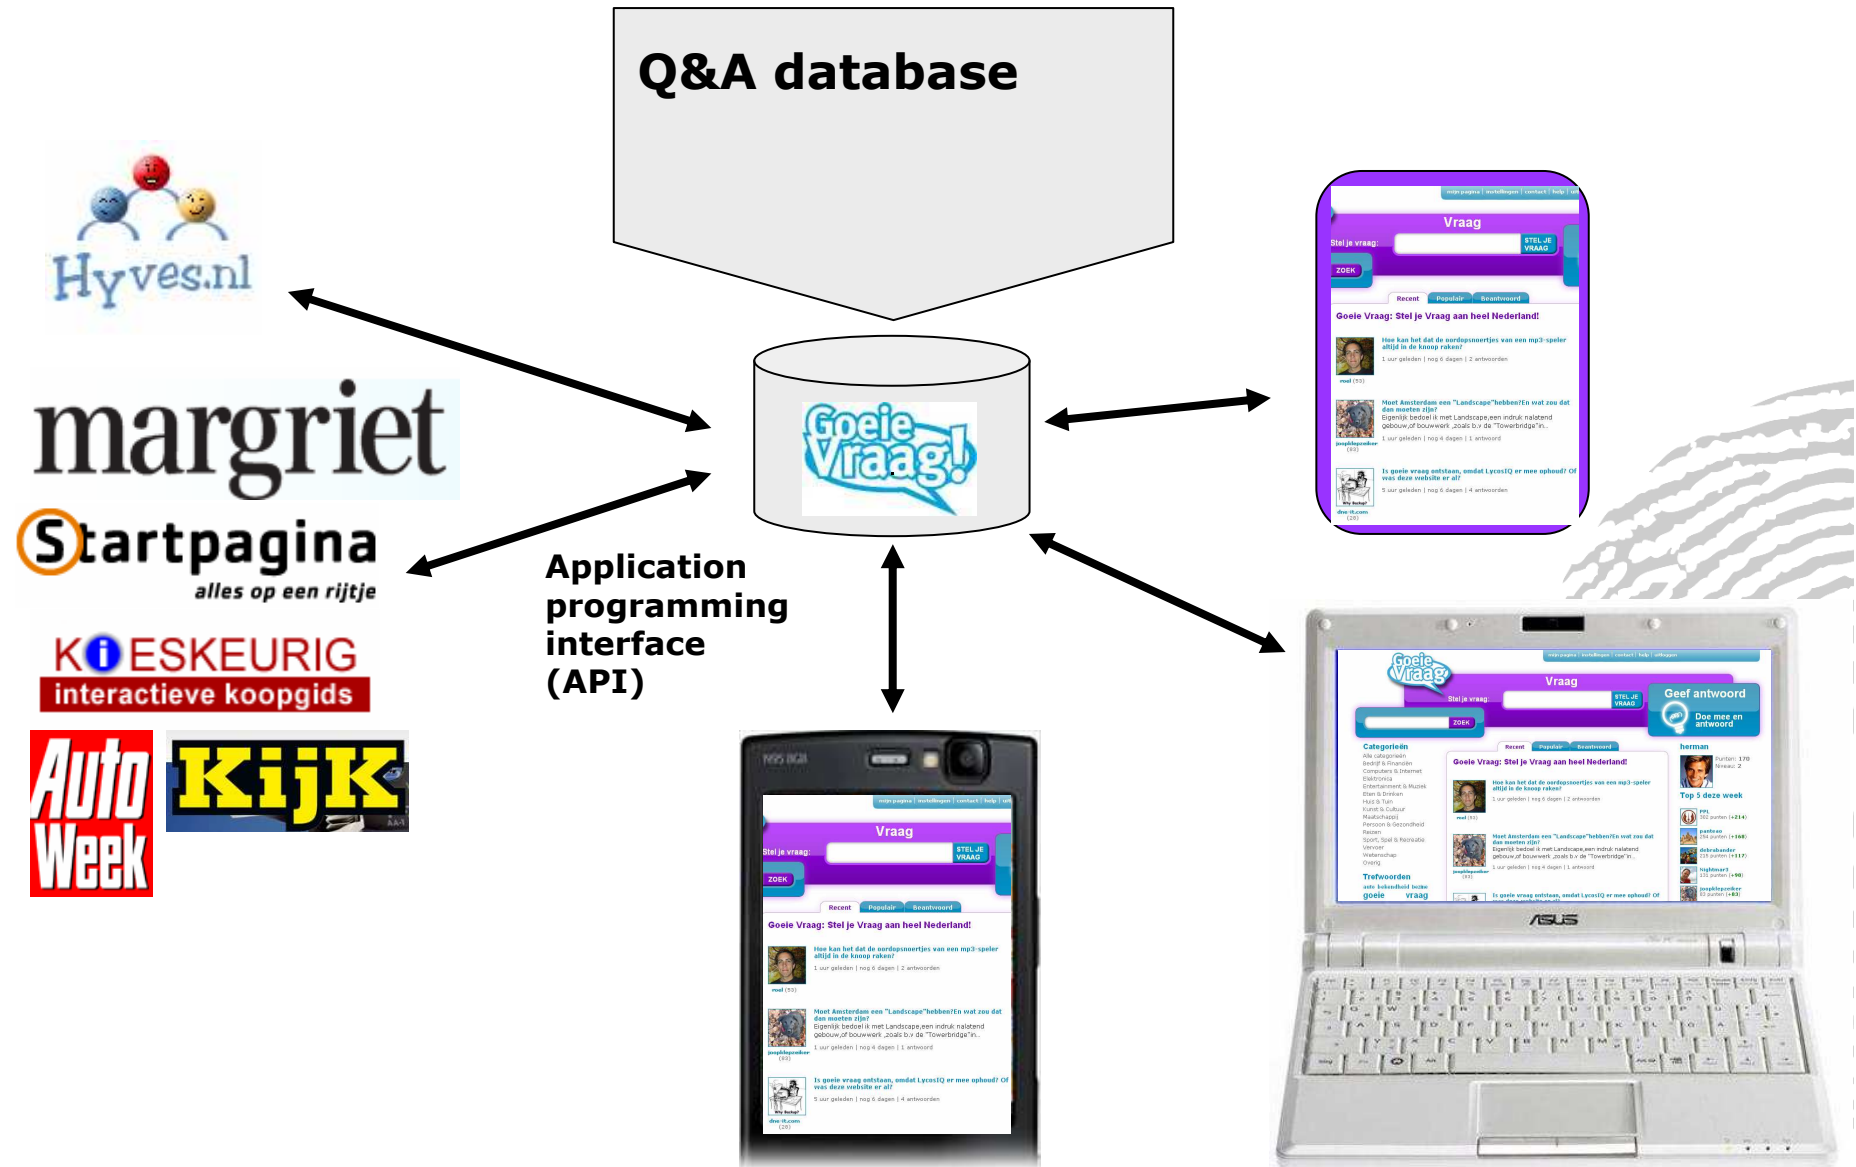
Q&A database

Hyves.nl

margriet

Startpagina
alles op een rijtje

KIESKEURIG
interactieve koopgids

Auto Week

KijK

Goeie Vraag!

Application programming interface (API)

Vraag
Stel je vraag:
STEL JE VRAAG
ZOEK
Recent
Populair
Beantwoord
Goeie Vraag: Stel je Vraag aan heel Nederland!
Hoe kan het dat de oordopsnoertjes van een mp3-speler altijd in de knoop raken?
Moet Amsterdam een "Landscape"hebben?En wat zou dat dan moeten zijn?
Is goeie vraag ontstaan, omdat LycosIQ er mee ophoud? Of was deze website er al?

Vraag
Stel je vraag:
STEL JE VRAAG
ZOEK
Recent
Populair
Beantwoord
Goeie Vraag: Stel je Vraag aan heel Nederland!
Hoe kan het dat de oordopsnoertjes van een mp3-speler altijd in de knoop raken?
Moet Amsterdam een "Landscape"hebben?En wat zou dat dan moeten zijn?
Eigenlijk bedoel ik met Landscape,een indruk nalatend gebouw,of bouwwerk ,zoals b.v de "Towerbridge"in...
Is goeie vraag ontstaan, omdat LycosIQ er mee ophoud? Of was deze website er al?

Goeie Vraag
Vraag
Stel je vraag:
STEL JE VRAAG
ZOEK
Geef antwoord
Doe mee en antwoord
Categorieën
Recent
Populair
Beantwoord
Goeie Vraag: Stel je Vraag aan heel Nederland!
herman
Top 5 deze week
Trefwoorden
goeie vraag
ASUS